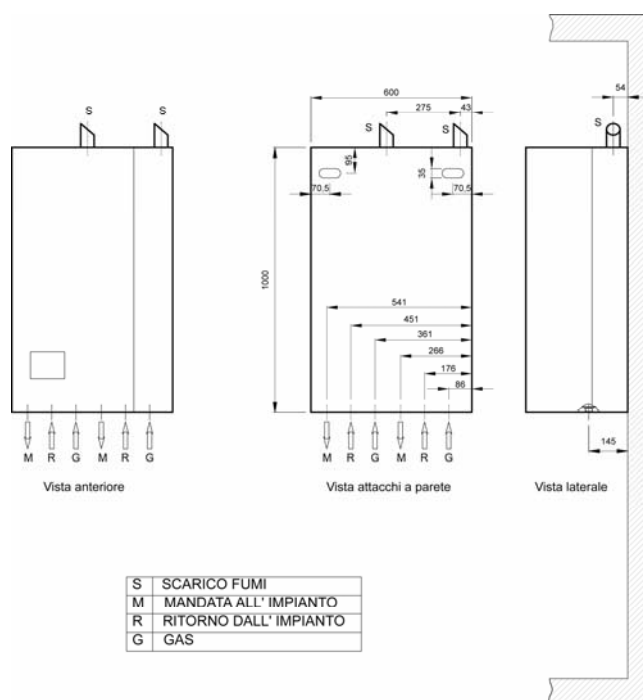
S S

M R G M R G

Vista anteriore

600
275 43
S S
95
35
70,5 70,5
1000
541
451
361
266
176
86

M R G M R G

Vista attacchi a parete

54
S

145

Vista laterale

| S | SCARICO FUMI |
|---|---|
| M | MANDATA ALL' IMPIANTO |
| R | RITORNO DALL' IMPIANTO |
| G | GAS |